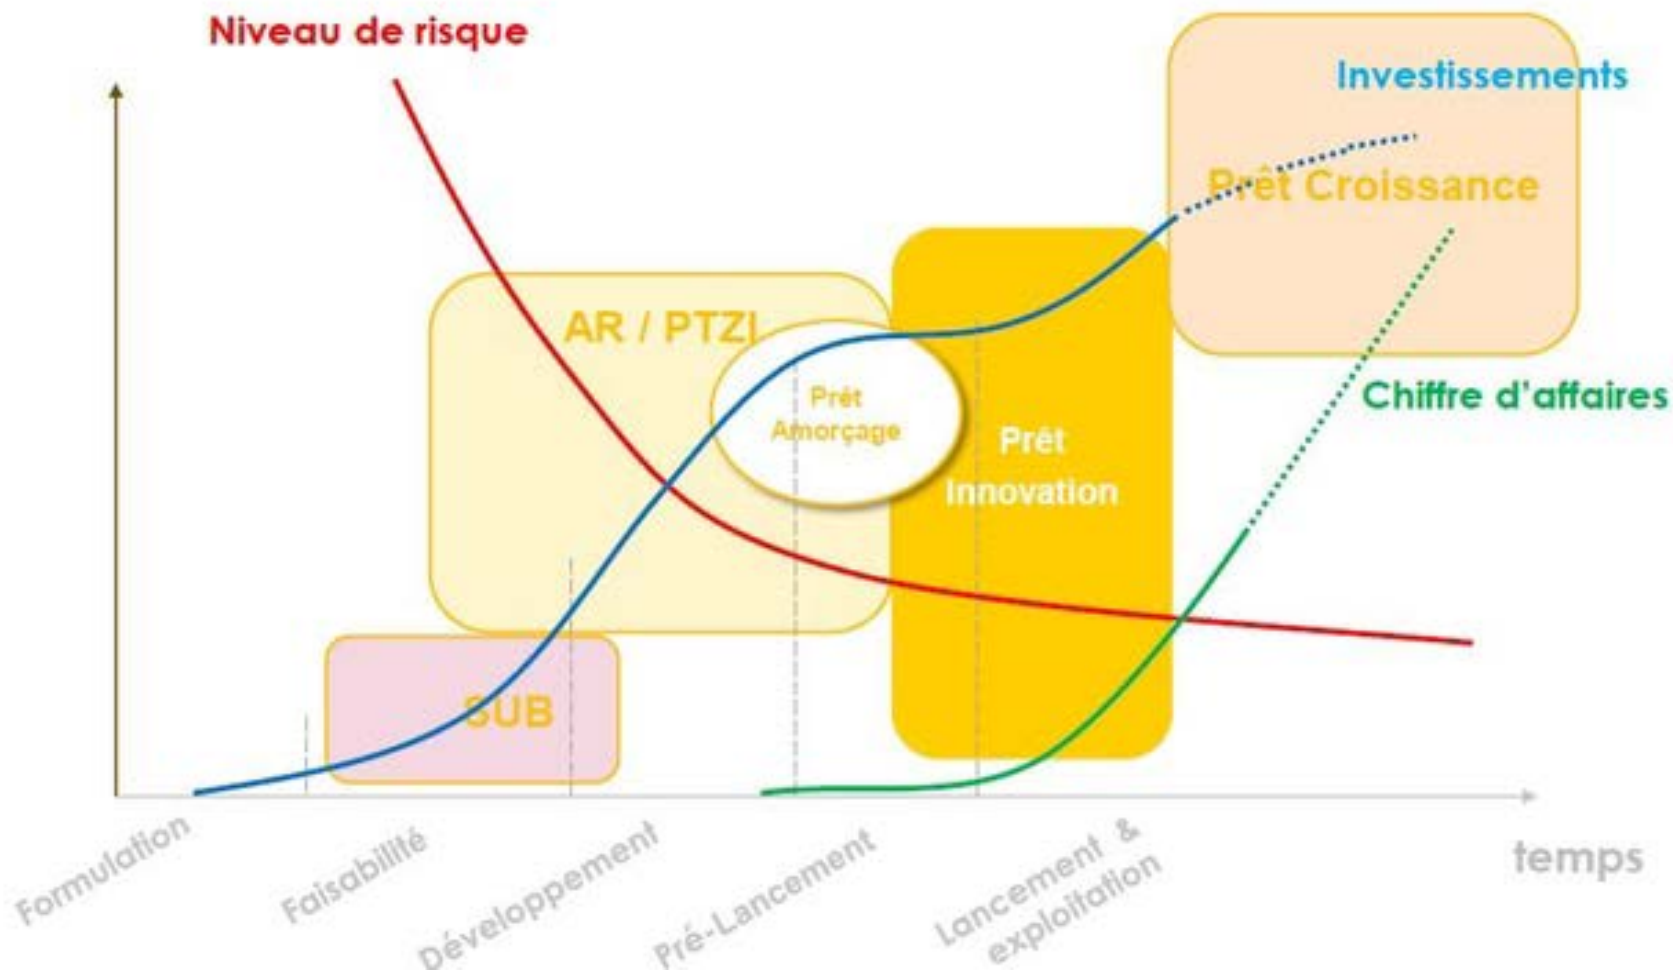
Niveau de risque

Investissements

Prêt Croissance

AR / PTZI

Prêt Amorçage

Prêt Innovation

Chiffre d'affaires

SUB

Formulation

Faisabilité

Développement

Pré-Lancement

Lancement & exploitation

temps